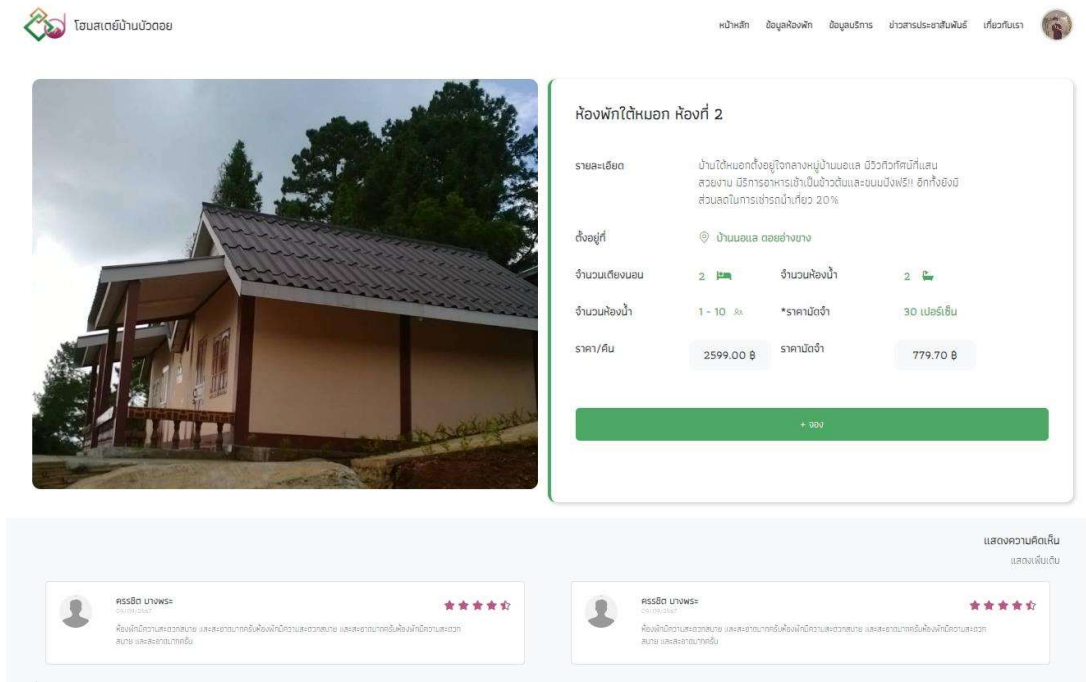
โฮมสเตย์บ้านบัวดอย

หน้าหลัก ข้อมูลห้องพัก ข้อมูลบริการ ข่าวสารประชาสัมพันธ์ เกี่ยวกับเรา

ห้องพักใต้หมอก ห้องที่ 2

รายละเอียด บ้านใต้หมอกตั้งอยู่ใจกลางหมู่บ้านนอแล มีวิวทิวทัศน์ที่แสนสวยงาม มีริการอาหารเช้าเป็นข้าวต้มและขนมปังฟรี!! อีกทั้งยังมีส่วนลดในการเช่ารถนำเที่ยว 20%

ตั้งอยู่ที่ บ้านนอแล ดอยอ่างขาง

จำนวนเตียงนอน 2 จำนวนห้องน้ำ 2

จำนวนห้องน้ำ 1 - 10 *ราคามัดจำ 30 เปอร์เซ็น

ราคา/คืน 2599.00 ฿ ราคามัดจำ 779.70 ฿

+ จอง

แสดงความคิดเห็น
แสดงเพิ่มเติม

ศรรชิต บางพระ
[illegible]
ห้องพักมีความสะอาดสบาย และสะอาดมากครับห้องพักมีความสะอาดสบาย และสะอาดมากครับห้องพักมีความสะอาดสบาย และสะอาดมากครับ

ศรรชิต บางพระ
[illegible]
ห้องพักมีความสะอาดสบาย และสะอาดมากครับห้องพักมีความสะอาดสบาย และสะอาดมากครับห้องพักมีความสะอาดสบาย และสะอาดมากครับ